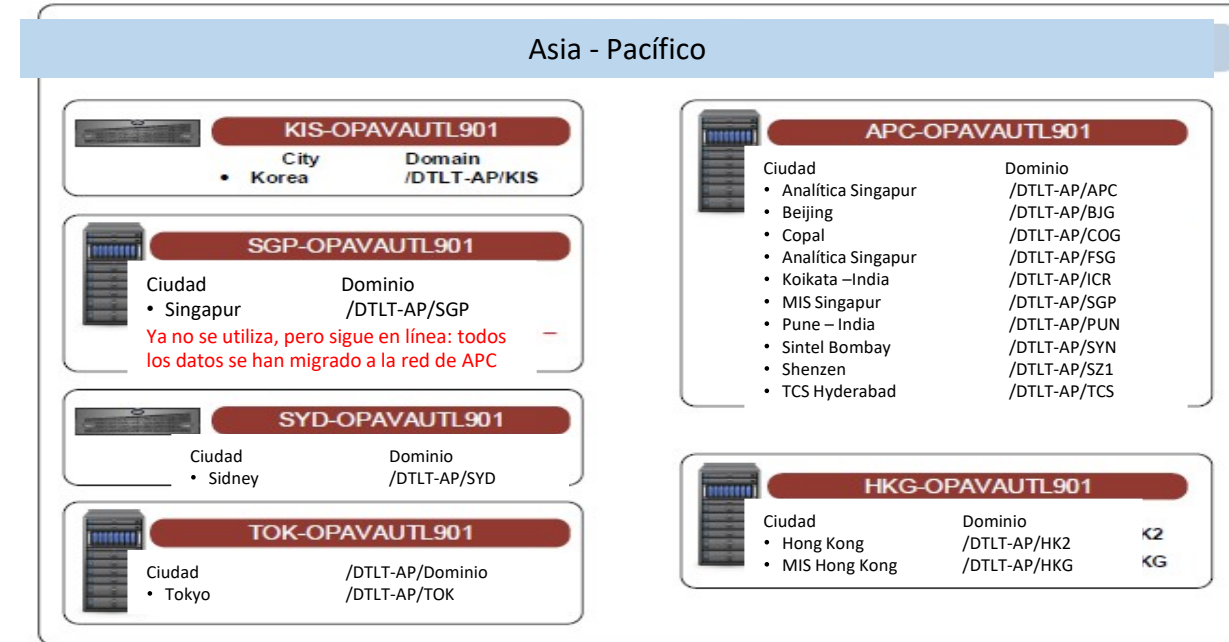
Asia - Pacífico

KIS-OPAVAUTL901

| City | Domain |
|---|---|
| • Korea | /DTLT-AP/KIS |

SGP-OPAVAUTL901

| Ciudad | Dominio |
|---|---|
| • Singapur | /DTLT-AP/SGP |

Ya no se utiliza, pero sigue en línea: todos los datos se han migrado a la red de APC

SYD-OPAVAUTL901

| Ciudad | Dominio |
|---|---|
| • Sidney | /DTLT-AP/SYD |

TOK-OPAVAUTL901

| Ciudad | /DTLT-AP/Dominio |
|---|---|
| • Tokyo | /DTLT-AP/TOK |

APC-OPAVAUTL901

| Ciudad | Dominio |
|---|---|
| • Analítica Singapur | /DTLT-AP/APC |
| • Beijing | /DTLT-AP/BJG |
| • Copal | /DTLT-AP/COG |
| • Analítica Singapur | /DTLT-AP/FSG |
| • Koikata –India | /DTLT-AP/ICR |
| • MIS Singapur | /DTLT-AP/SGP |
| • Pune – India | /DTLT-AP/PUN |
| • Sintel Bombay | /DTLT-AP/SYN |
| • Shenzen | /DTLT-AP/SZ1 |
| • TCS Hyderabad | /DTLT-AP/TCS |

HKG-OPAVAUTL901

| Ciudad | Dominio | |
|---|---|---|
| • Hong Kong | /DTLT-AP/HK2 | K2 |
| • MIS Hong Kong | /DTLT-AP/HKG | KG |